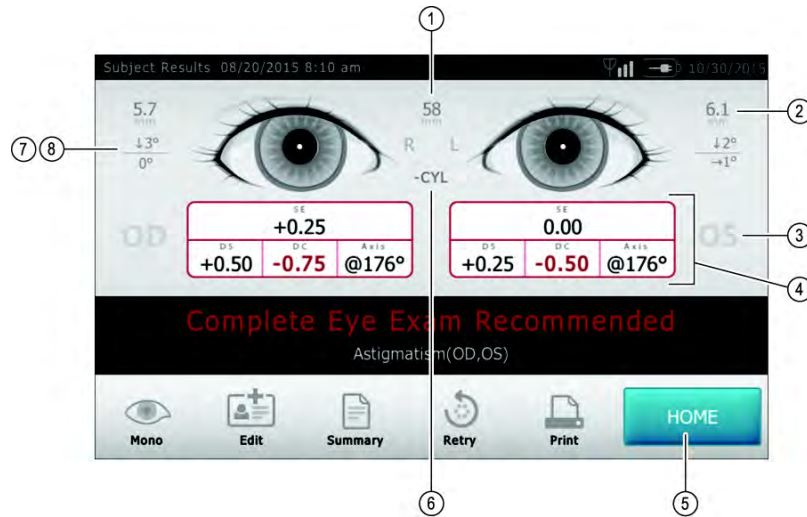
1

Subject Results 08/20/2015 8:10 am 10/30/2015

5.7 mm
↓3°
0°

7 8

58 mm

R L

6.1 mm
↓2°
→1°

2

-CYL

OD

| SE | | |
|---|---|---|
| +0.25 | | |
| DS | DC | Axis |
| +0.50 | -0.75 | @176° |

| SE | | |
|---|---|---|
| 0.00 | | |
| DS | DC | Axis |
| +0.25 | -0.50 | @176° |

OS

3

4

Complete Eye Exam Recommended

Astigmatism(OD,OS)

Mono Edit Summary Retry Print HOME

6

5